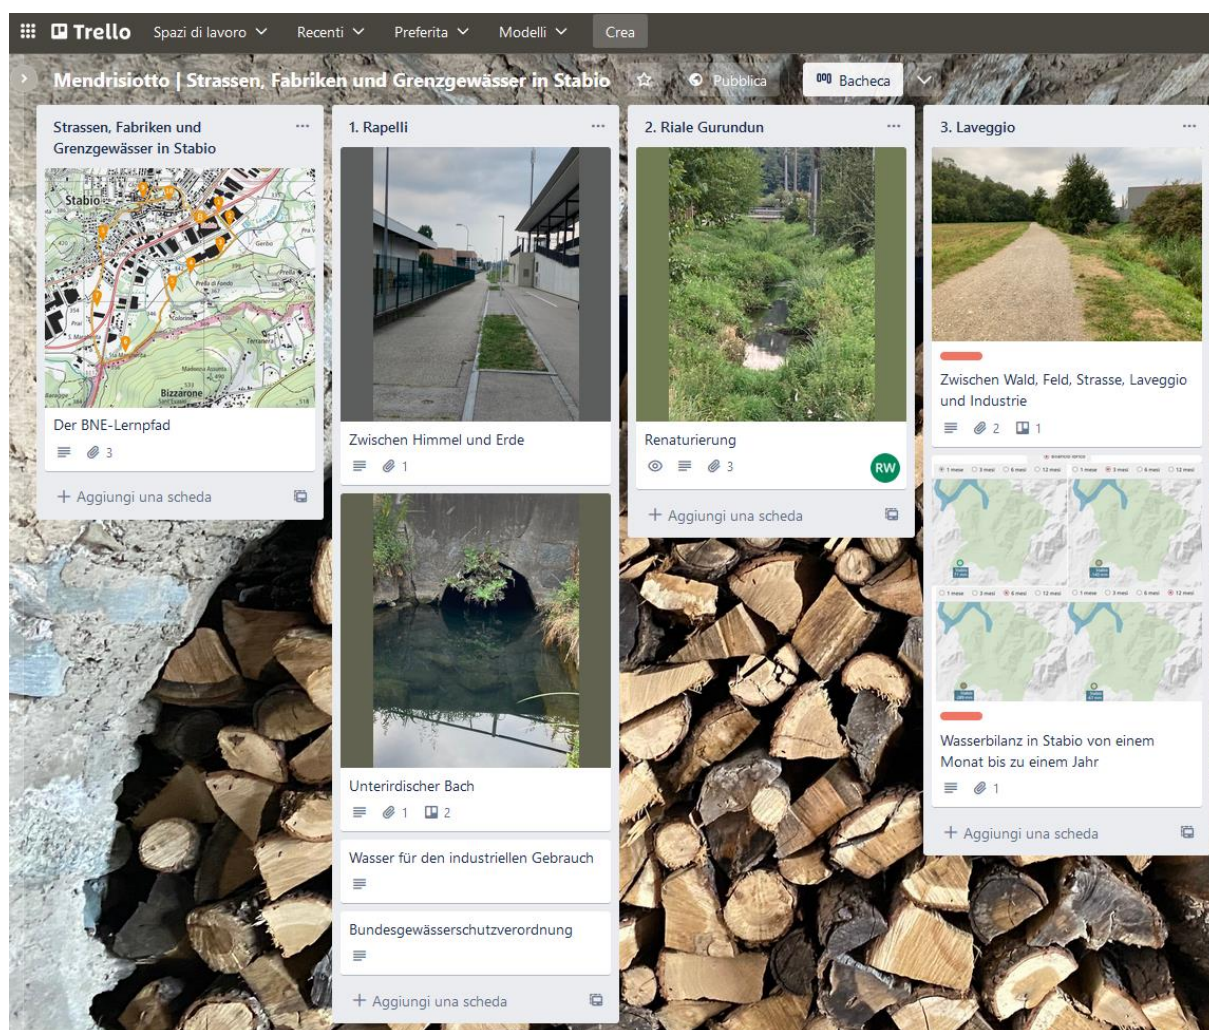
Trello Spazi di lavoro Recenti Preferita Modelli Crea

Mendrisiotto | Strassen, Fabriken und Grenzgewässer in Stabio Pubblica Bacheca

Strassen, Fabriken und Grenzgewässer in Stabio

Stabio
Bizzarone

Der BNE-Lernpfad
3

+ Aggiungi una scheda

1. Rapelli

Zwischen Himmel und Erde
1

Unterirdischer Bach
1 2

Wasser für den industriellen Gebrauch

Bundesgewässerschutzverordnung

+ Aggiungi una scheda

2. Riale Gurundun

Renaturierung
3 RW

+ Aggiungi una scheda

3. Laveggio

Zwischen Wald, Feld, Strasse, Laveggio und Industrie
2 1

Wasserbilanz in Stabio von einem Monat bis zu einem Jahr
1

+ Aggiungi una scheda